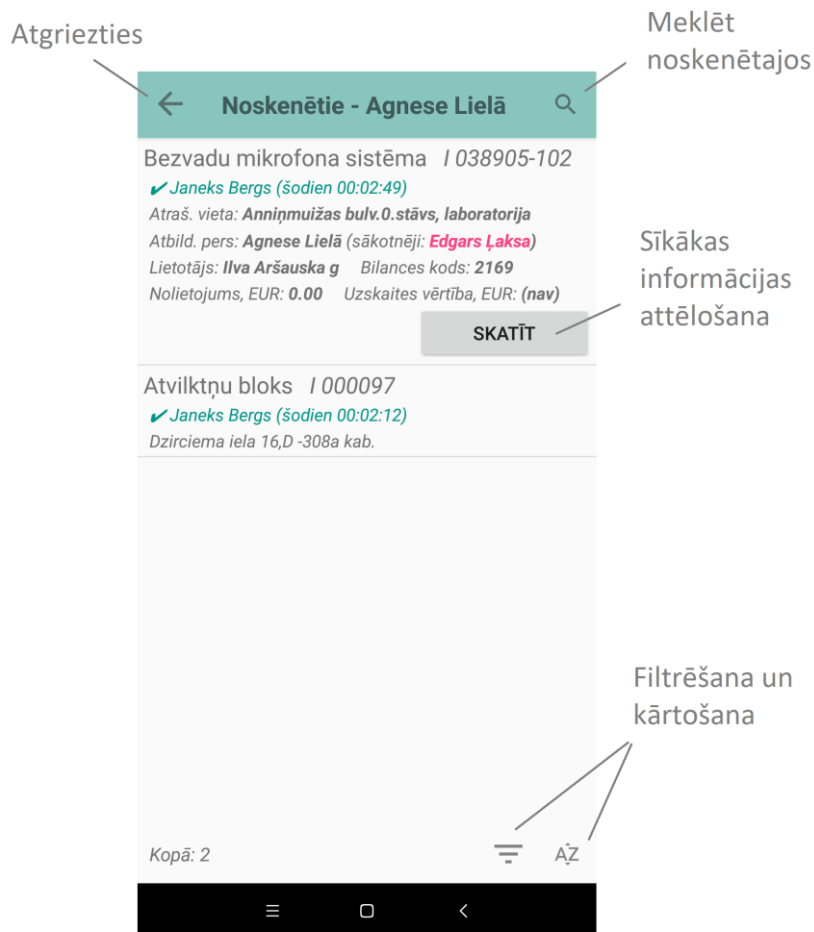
Atgriezties

Meklēt noskenētajos

Noskenētie - Agnese Lielā

Bezvadu mikrofona sistēma I 038905-102
✔ Janeks Bergs (šodien 00:02:49)
Atraš. vieta: Anniņmuižas bulv.0.stāvs, laboratorija
Atbild. pers: Agnese Lielā (sākotnēji: Edgars Ļaksa)
Lietotājs: Ilva Aršauska g Bilances kods: 2169
Nolietojums, EUR: 0.00 Uzskaites vērtība, EUR: (nav)

Sīkākas informācijas attēlošana

SKATĪT

Atvilktņu bloks I 000097
✔ Janeks Bergs (šodien 00:02:12)
Dzirciema iela 16,D -308a kab.

Filtrēšana un kārtošana

Kopā: 2

AZ